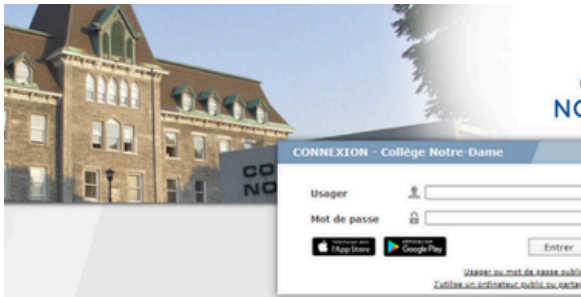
CO
NO

NO

CONNEXION - Collège Notre-Dame

Usager

Mot de passe

Télécharger dans l'App Store

DISPONIBLE SUR Google Play

Entrer

Usager ou mot de passe oubli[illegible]

J'utilise un ordinateur public ou parta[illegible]